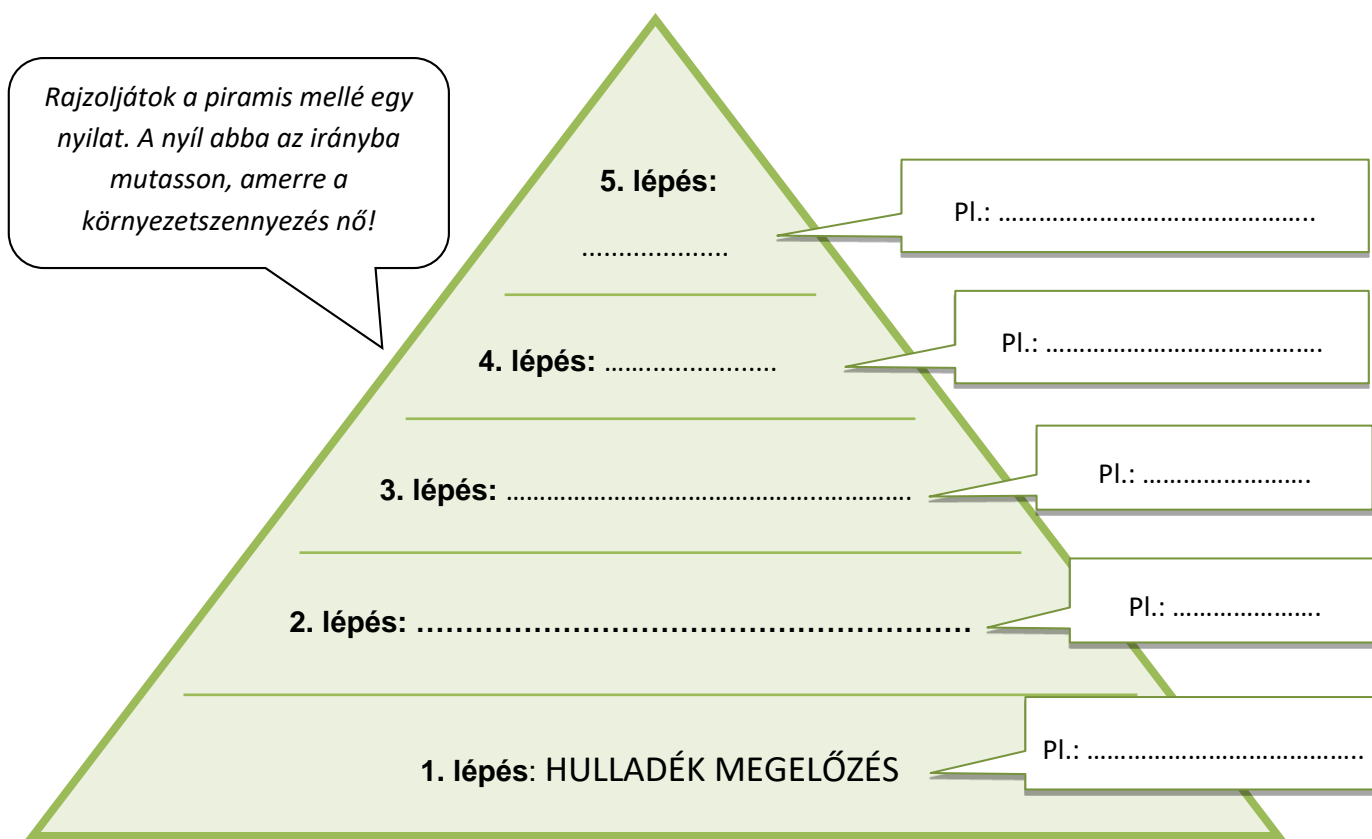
Rajzoljátok a piramis mellé egy nyilat. A nyíl abba az irányba mutasson, amerre a környezetszennyezés nő!

5. lépés:

………………

Pl.: ……………………………………..

4. lépés: …………………

Pl.: …………………………………

3. lépés: …………………………………………

Pl.: ……………………

2. lépés: ……………………………………………

Pl.: …………………

1. lépés: HULLADÉK MEGELŐZÉS

Pl.: ………………………………..